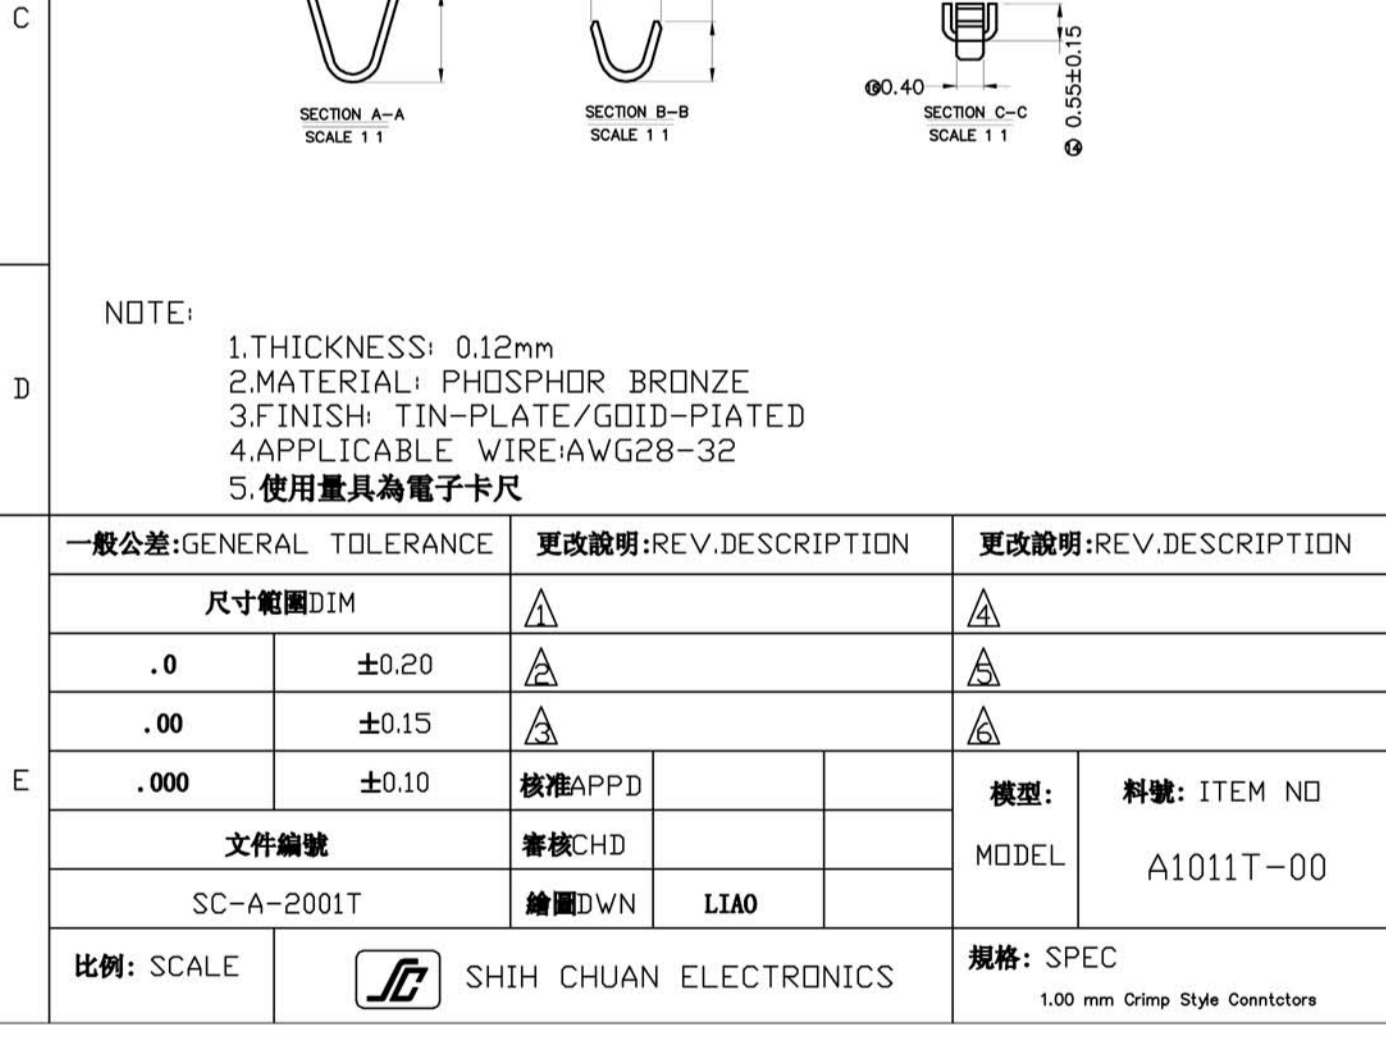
C

SECTION A–A
SCALE 1 1

SECTION B–B
SCALE 1 1

Ø0.40

SECTION C–C
SCALE 1 1

0.55±0.15
⑭

D

NOTE:
1.THICKNESS: 0.12mm
2.MATERIAL: PHOSPHOR BRONZE
3.FINISH: TIN-PLATE/GOID-PIATED
4.APPLICABLE WIRE:AWG28-32
5.使用量具為電子卡尺

E

| 一般公差:GENERAL TOLERANCE | | 更改說明:REV.DESCRIPTION | | | 更改說明:REV.DESCRIPTION | |
|---|---|---|---|---|---|---|
| 尺寸範圍DIM | | 1 | | | 4 | |
| .0 | ±0.20 | 2 | | | 5 | |
| .00 | ±0.15 | 3 | | | 6 | |
| .000 | ±0.10 | 核准APPD | | | 模型: MODEL | 料號: ITEM NO A1011T-00 |
| 文件編號 | | 審核CHD | | | | |
| SC-A-2001T | | 繪圖DWN | LIAO | | | |
| 比例: SCALE | SHIH CHUAN ELECTRONICS | | | | 規格: SPEC 1.00 mm Crimp Style Conntctors | |